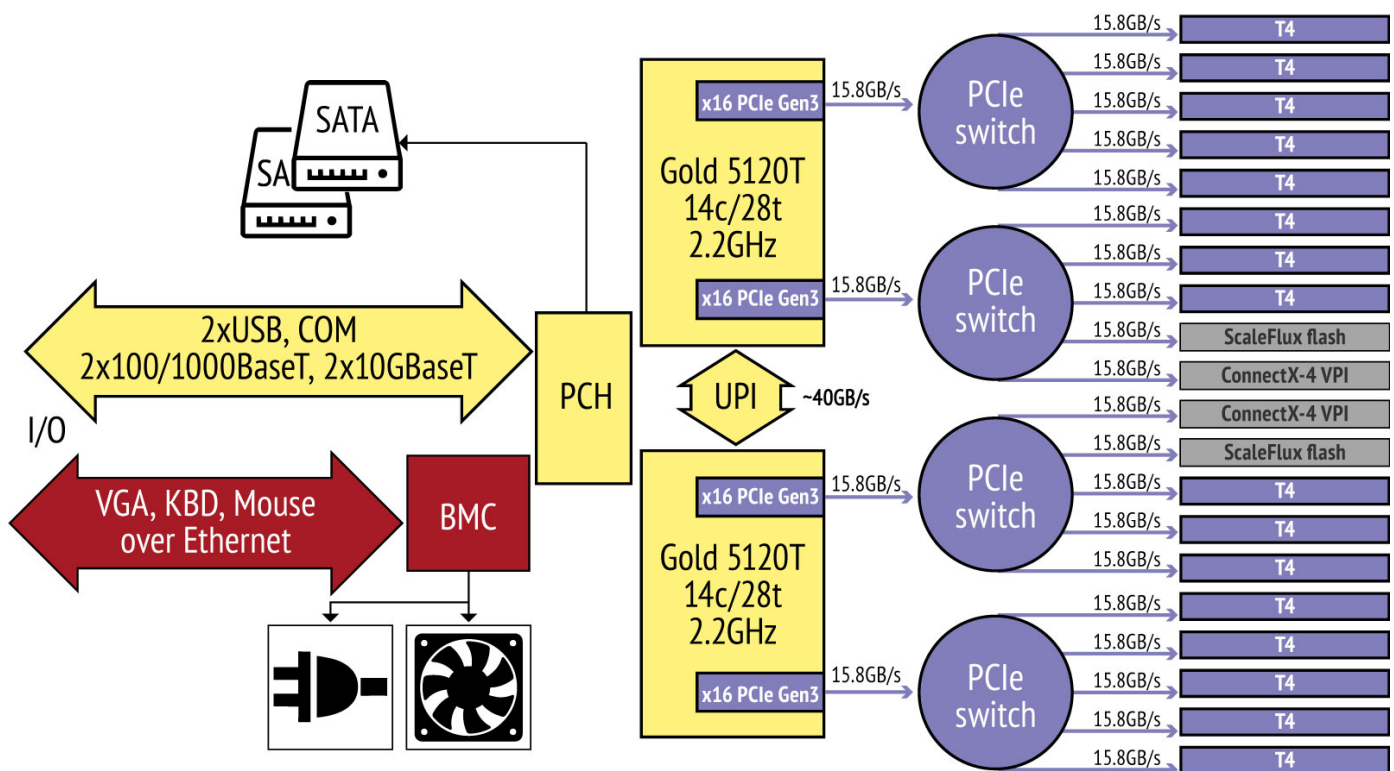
SATA
SA
2xUSB, COM
2x100/1000BaseT, 2x10GBaseT
I/O
VGA, KBD, Mouse over Ethernet
BMC
PCH
x16 PCIe Gen3
Gold 5120T
14c/28t
2.2GHz
x16 PCIe Gen3
UPI
~40GB/s
x16 PCIe Gen3
Gold 5120T
14c/28t
2.2GHz
x16 PCIe Gen3
15.8GB/s
15.8GB/s
15.8GB/s
15.8GB/s
PCIe switch
PCIe switch
PCIe switch
PCIe switch
15.8GB/s T4
15.8GB/s T4
15.8GB/s T4
15.8GB/s T4
15.8GB/s T4
15.8GB/s T4
15.8GB/s T4
15.8GB/s T4
15.8GB/s ScaleFlux flash
15.8GB/s ConnectX-4 VPI
15.8GB/s ConnectX-4 VPI
15.8GB/s ScaleFlux flash
15.8GB/s T4
15.8GB/s T4
15.8GB/s T4
15.8GB/s T4
15.8GB/s T4
15.8GB/s T4
15.8GB/s T4
15.8GB/s T4